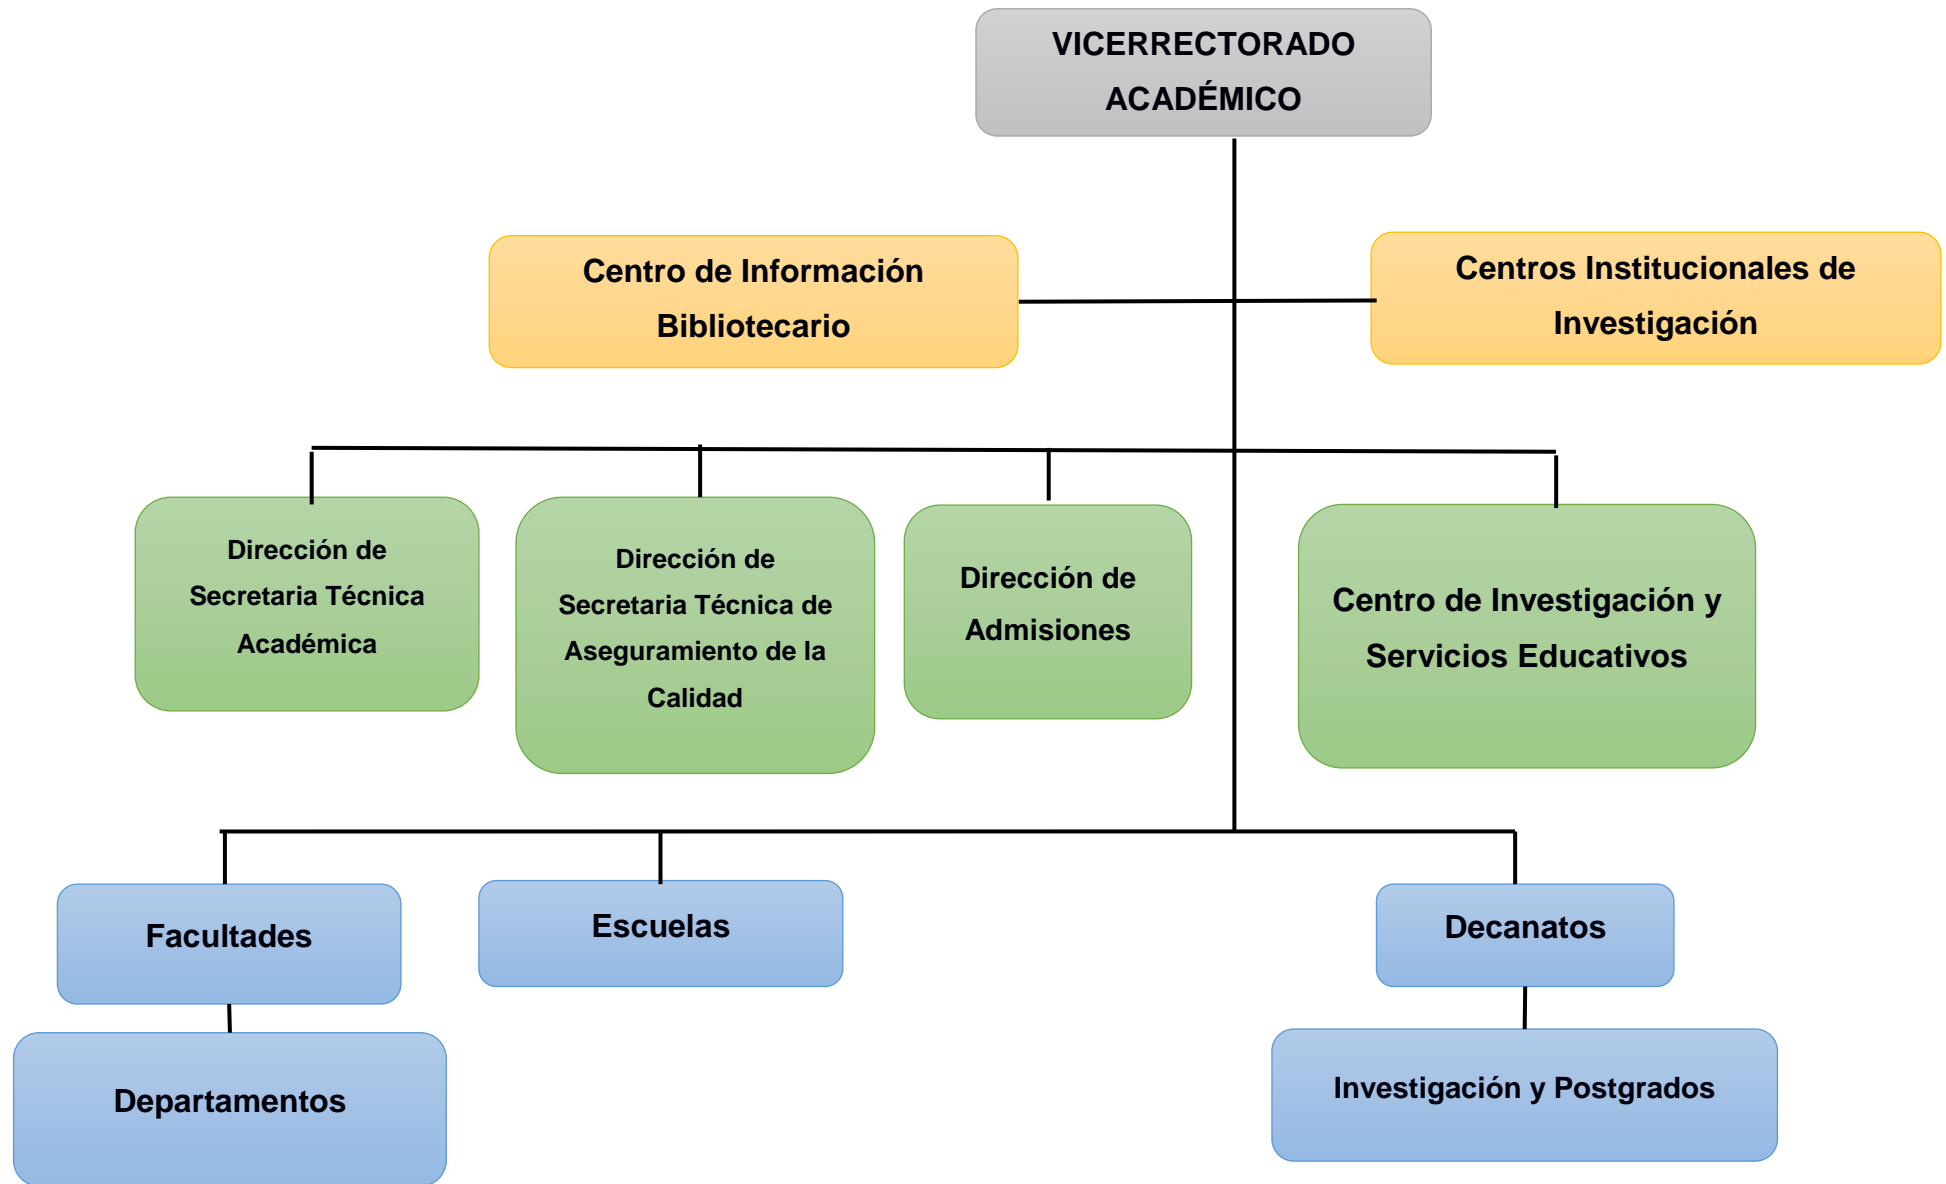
VICERRECTORADO ACADÉMICO

Centro de Información Bibliotecario

Centros Institucionales de Investigación

Dirección de Secretaria Técnica Académica

Dirección de Secretaria Técnica de Aseguramiento de la Calidad

Dirección de Admisiones

Centro de Investigación y Servicios Educativos

Facultades

Escuelas

Decanatos

Departamentos

Investigación y Postgrados